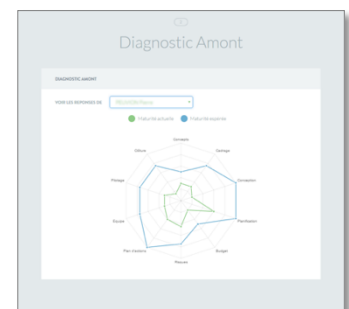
Diagnostic Amont

DIAGNOSTIC AMONT

VOIR LES REPONSES DE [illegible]

Maturité actuelle Maturité espérée

Concepts

Cadrage

Conception

Planification

Budget

Mesures

Plan d'actions

Équipes

Pilotage

Diffuser